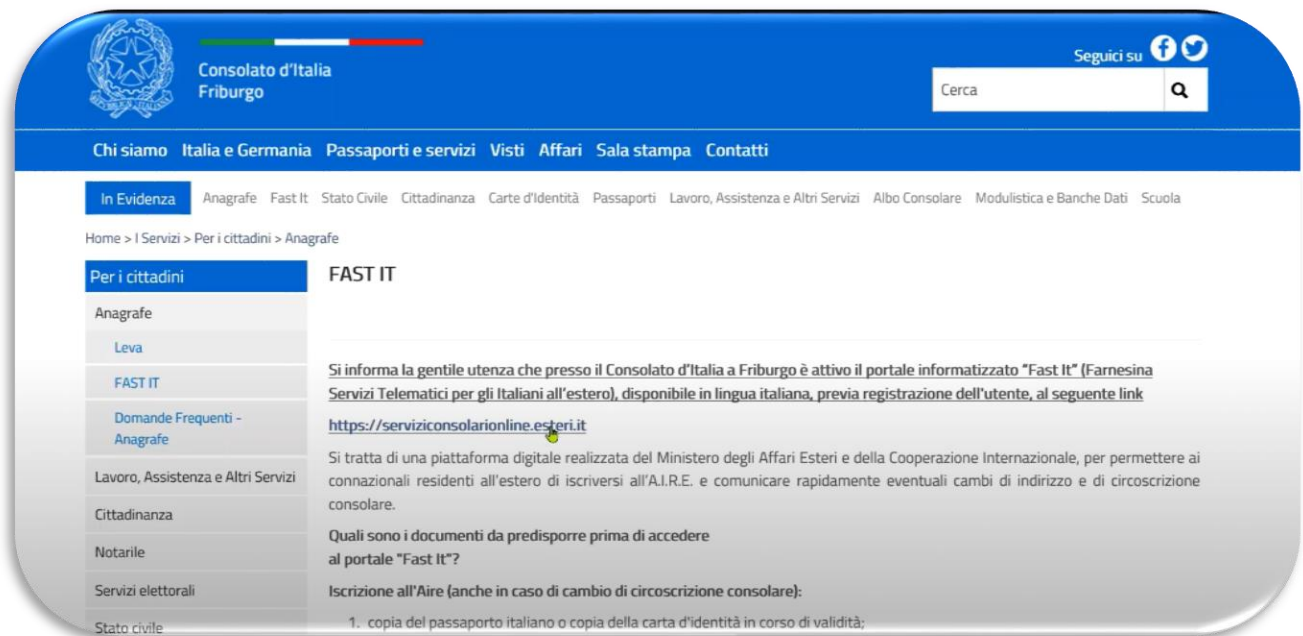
Consolato d'Italia
Friburgo

Seguici su

Cerca

Chi siamo Italia e Germania Passaporti e servizi Visti Affari Sala stampa Contatti

In Evidenza Anagrafe Fast It Stato Civile Cittadinanza Carte d'Identità Passaporti Lavoro, Assistenza e Altri Servizi Albo Consolare Modulistica e Banche Dati Scuola

Home > I Servizi > Per i cittadini > Anagrafe

Per i cittadini
Anagrafe
Leva
FAST IT
Domande Frequenti - Anagrafe
Lavoro, Assistenza e Altri Servizi
Cittadinanza
Notarile
Servizi elettorali
Stato civile

FAST IT

Si informa la gentile utenza che presso il Consolato d'Italia a Friburgo è attivo il portale informatizzato "Fast It" (Farnesina Servizi Telematici per gli Italiani all'estero), disponibile in lingua italiana, previa registrazione dell'utente, al seguente link

https://serviziconsolarionline.esteri.it

Si tratta di una piattaforma digitale realizzata del Ministero degli Affari Esteri e della Cooperazione Internazionale, per permettere ai connazionali residenti all'estero di iscriversi all'A.I.R.E. e comunicare rapidamente eventuali cambi di indirizzo e di circoscrizione consolare.

Quali sono i documenti da predisporre prima di accedere
al portale "Fast It"?

Iscrizione all'Aire (anche in caso di cambio di circoscrizione consolare):

1. copia del passaporto italiano o copia della carta d'identità in corso di validità;